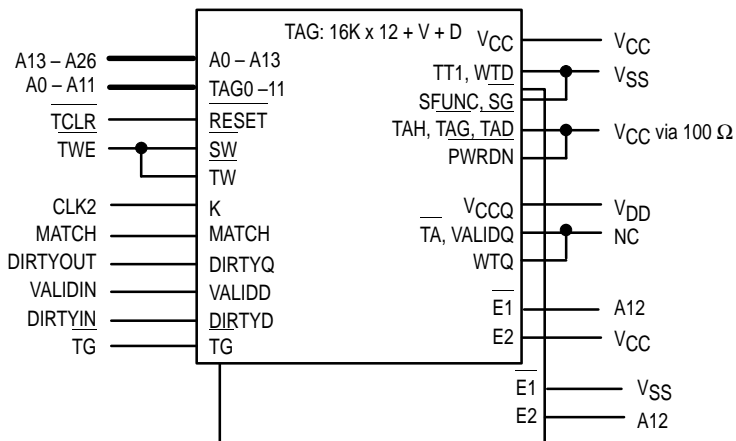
TAG: 16K x 12 + V + D

A13 – A26
A0 – A11
TCLR
TWE
CLK2
MATCH
DIRTYOUT
VALIDIN
DIRTYIN
TG

A0 – A13
TAG0 –11
RESET
SW
TW
K
MATCH
DIRTYQ
VALIDD
DIRTYD
TG

$V_{CC}$
TT1, WTD
SFUNC, SG
TAH, TAG, TAD
PWRDN
$V_{CCQ}$
TA, VALIDQ
WTQ
E1
E2

$V_{CC}$
$V_{SS}$
$V_{CC}$ via 100 Ω
$V_{DD}$
NC
A12
$V_{CC}$

E1
E2
$V_{SS}$
A12